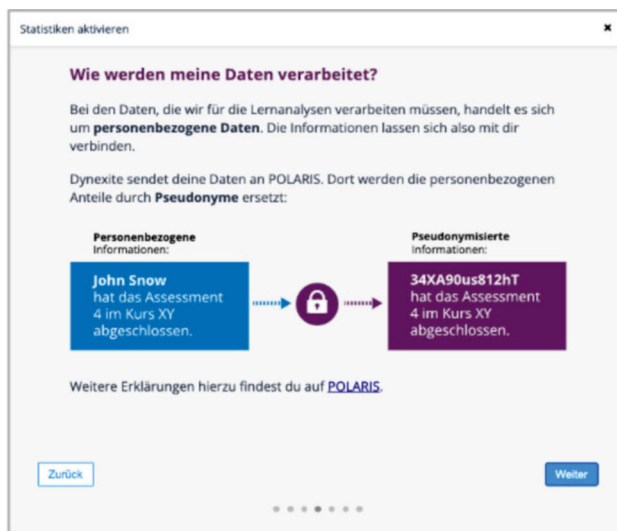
Statistiken aktivieren

×

Wie werden meine Daten verarbeitet?

Bei den Daten, die wir für die Lernanalysen verarbeiten müssen, handelt es sich um personenbezogene Daten. Die Informationen lassen sich also mit dir verbinden.

Dynexite sendet deine Daten an POLARIS. Dort werden die personenbezogenen Anteile durch Pseudonyme ersetzt:

Personenbezogene Informationen:

John Snow hat das Assessment 4 im Kurs XY abgeschlossen.

Pseudonymisierte Informationen:

34XA90us812hT hat das Assessment 4 im Kurs XY abgeschlossen.

Weitere Erklärungen hierzu findest du auf POLARIS.

Zurück

Weiter